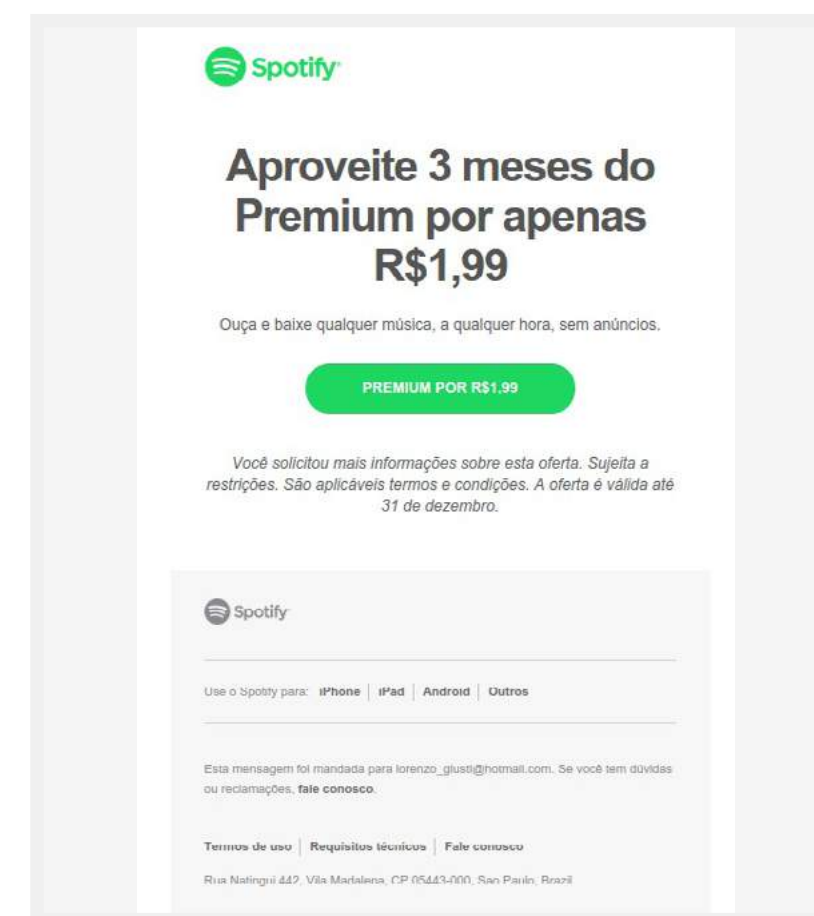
Spotify

Aproveite 3 meses do Premium por apenas R$1,99

Ouça e baixe qualquer música, a qualquer hora, sem anúncios.

PREMIUM POR R$1,99

Você solicitou mais informações sobre esta oferta. Sujeita a restrições. São aplicáveis termos e condições. A oferta é válida até 31 de dezembro.

Spotify

Use o Spotify para: iPhone | iPad | Android | Outros

Esta mensagem foi mandada para lorenzo_giusti@hotmail.com. Se você tem dúvidas ou reclamações, fale conosco.

Termos de uso | Requisitos técnicos | Fale conosco

Rua Natingui 442, Vila Madalena, CP 05443-000, Sao Paulo, Brazil